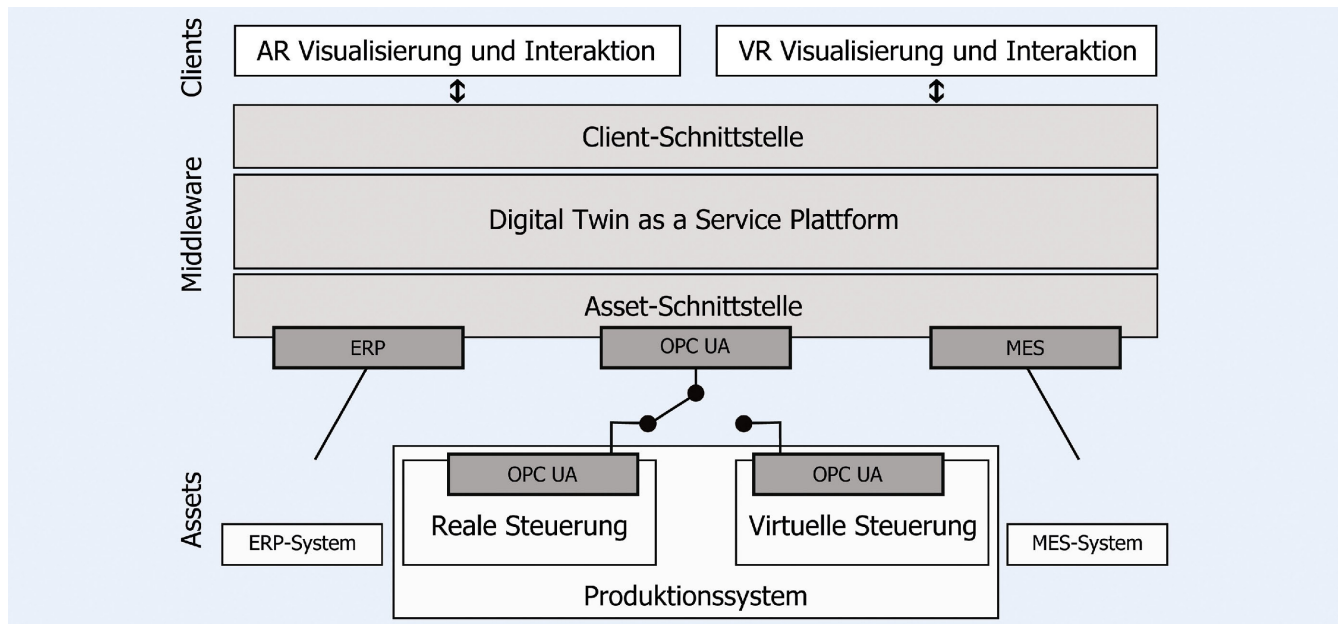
Clients

AR Visualisierung und Interaktion

VR Visualisierung und Interaktion

Middleware

Client-Schnittstelle

Digital Twin as a Service Plattform

Asset-Schnittstelle

ERP

OPC UA

MES

Assets

OPC UA

OPC UA

ERP-System

Reale Steuerung

Virtuelle Steuerung

MES-System

Produktionssystem